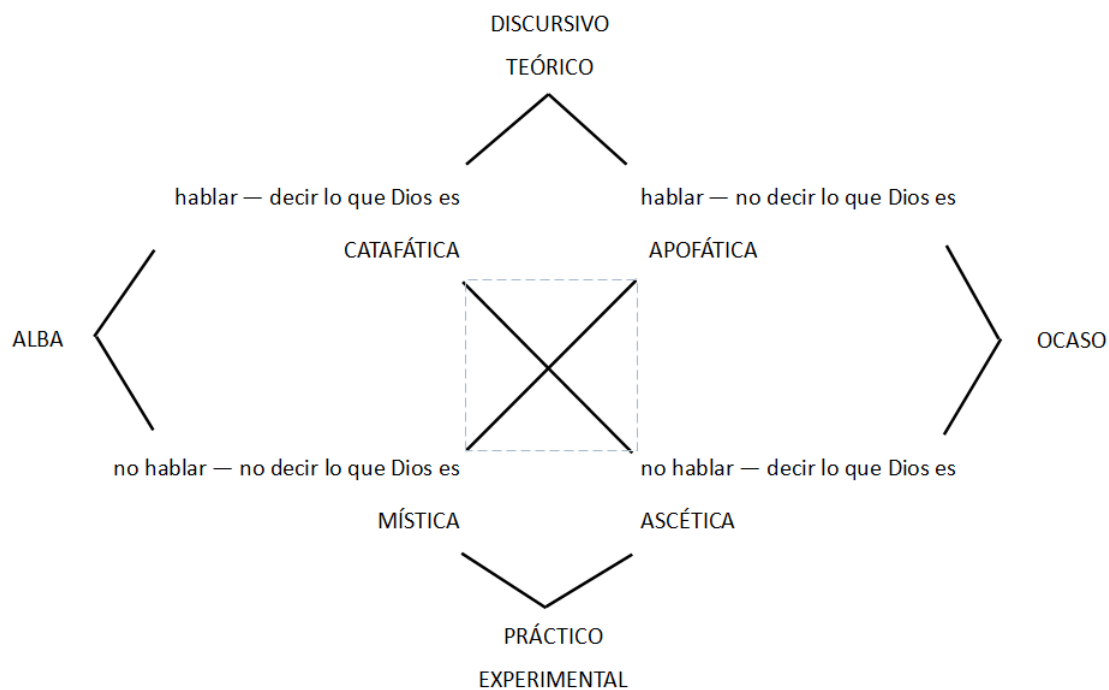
DISCURSIVO
TEÓRICO

hablar — decir lo que Dios es
CATAFÁTICA

hablar — no decir lo que Dios es
APOFÁTICA

ALBA

OCASO

no hablar — no decir lo que Dios es
MÍSTICA

no hablar — decir lo que Dios es
ASCÉTICA

PRÁCTICO
EXPERIMENTAL